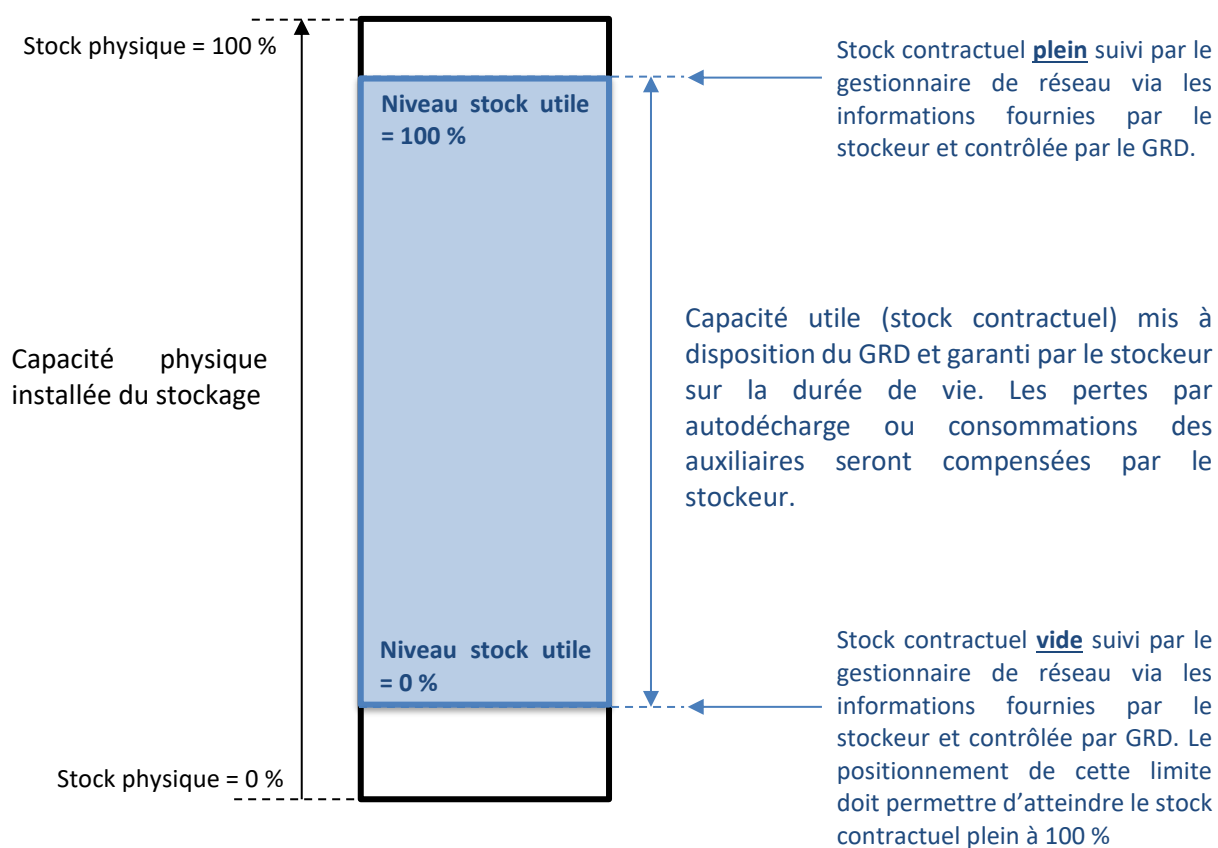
Stock physique = 100 %

Niveau stock utile = 100 %

Stock contractuel **plein** suivi par le gestionnaire de réseau via les informations fournies par le stockeur et contrôlée par le GRD.

Capacité physique installée du stockage

Capacité utile (stock contractuel) mis à disposition du GRD et garanti par le stockeur sur la durée de vie. Les pertes par autodécharge ou consommations des auxiliaires seront compensées par le stockeur.

Niveau stock utile = 0 %

Stock contractuel **vide** suivi par le gestionnaire de réseau via les informations fournies par le stockeur et contrôlée par GRD. Le positionnement de cette limite doit permettre d'atteindre le stock contractuel plein à 100 %

Stock physique = 0 %